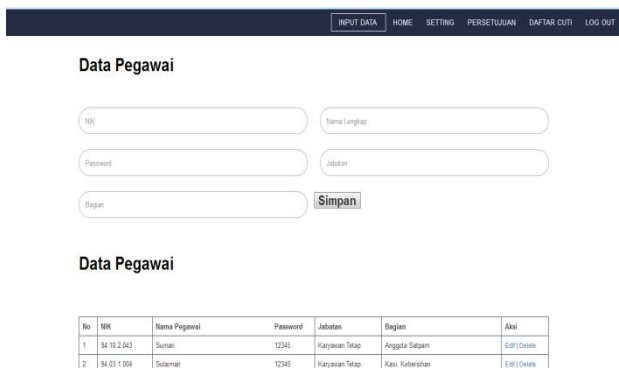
INPUT DATA HOME SETTING PERSETUJUAN DAFTAR CUTI LOG OUT

Data Pegawai

NIK

Nama Lengkap

Password

Jabatan

Bagian

Simpan

Data Pegawai

| No | NIK | Nama Pegawai | Password | Jabatan | Bagian | Aksi |
|---|---|---|---|---|---|---|
| 1 | 94.10.2.043 | Sumari | 12345 | Karyawan Tetap | Anggota Satpam | Edit \| Delete |
| 2 | 94.03.1.004 | Sulaiman | 12345 | Karyawan Tetap | Kasi. Kebersihan | Edit \| Delete |